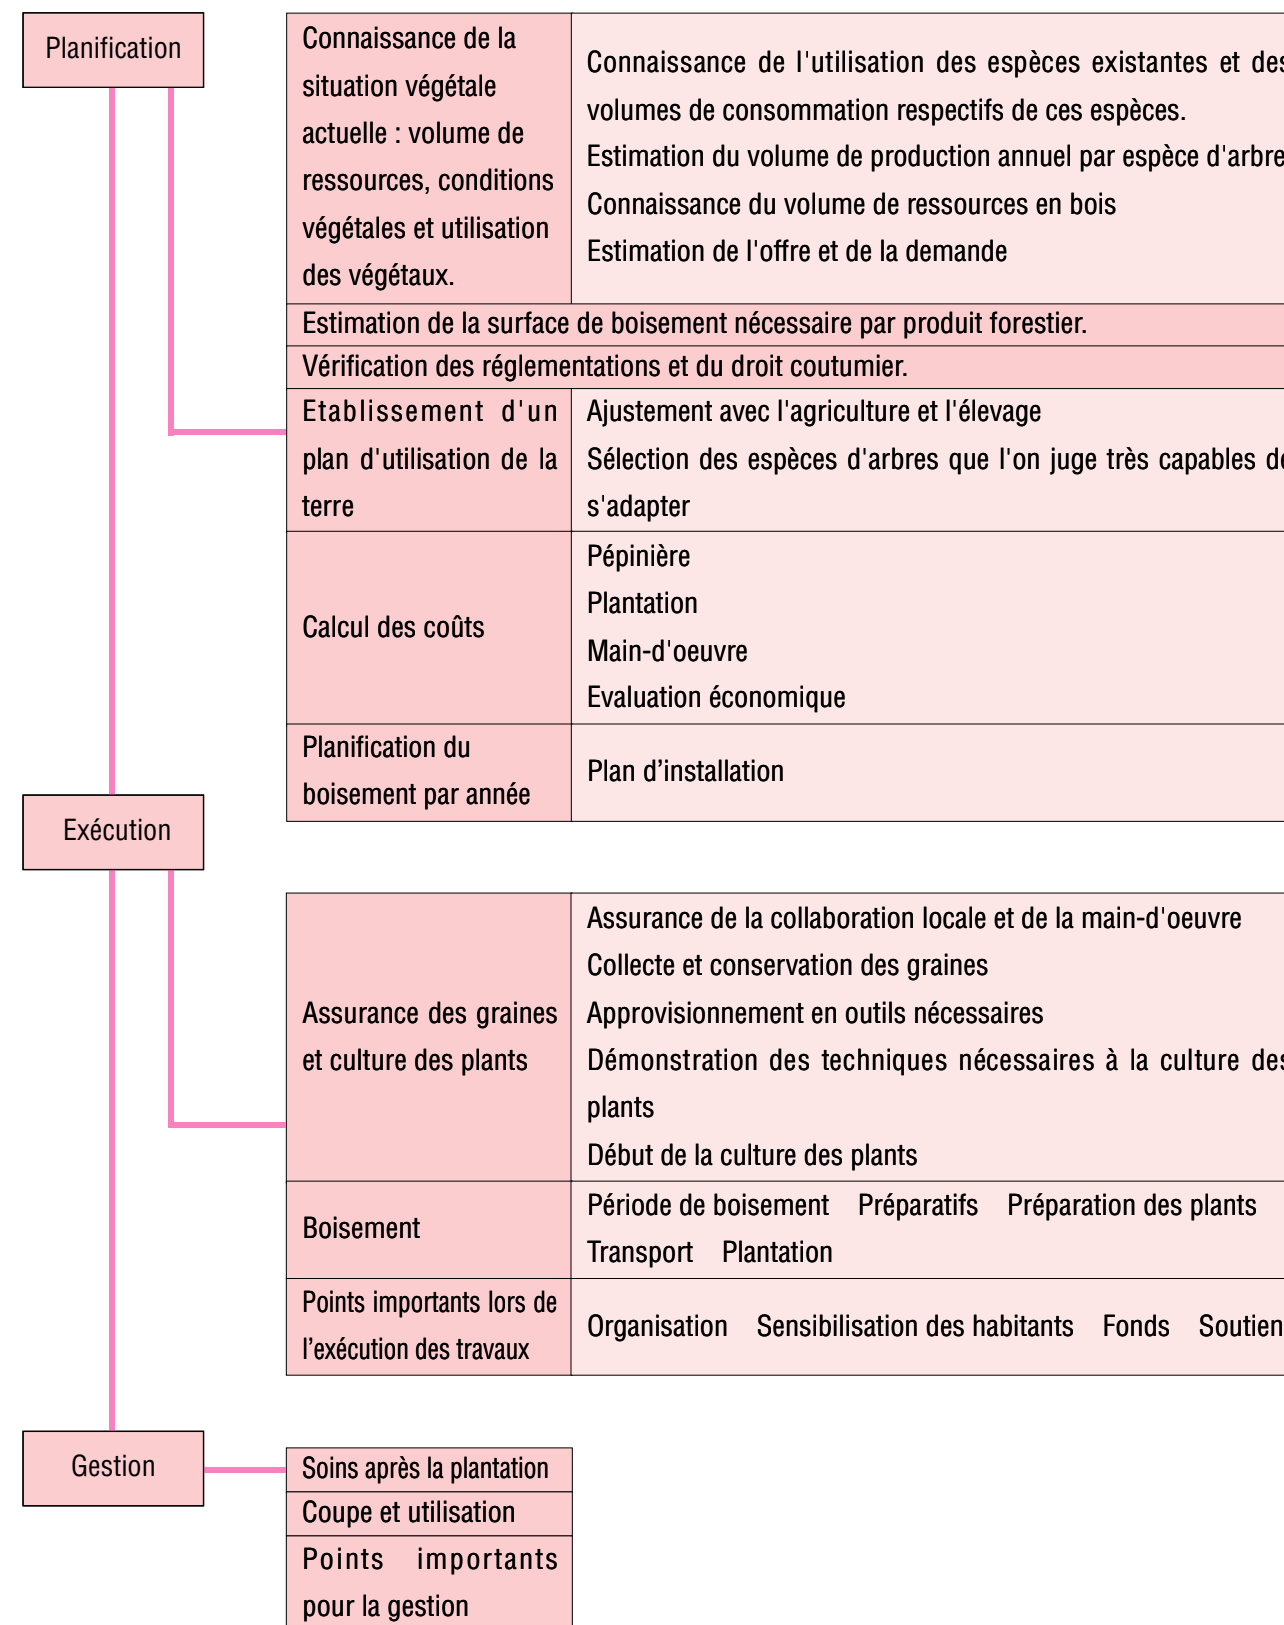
Planification

| Connaissance de la situation végétale actuelle : volume de ressources, conditions végétales et utilisation des végétaux. | Connaissance de l'utilisation des espèces existantes et des volumes de consommation respectifs de ces espèces. Estimation du volume de production annuel par espèce d'arbre Connaissance du volume de ressources en bois Estimation de l'offre et de la demande |
|---|---|
| Estimation de la surface de boisement nécessaire par produit forestier. | |
| Vérification des réglementations et du droit coutumier. | |
| Etablissement d'un plan d'utilisation de la terre | Ajustement avec l'agriculture et l'élevage Sélection des espèces d'arbres que l'on juge très capables de s'adapter |
| Calcul des coûts | Pépinière Plantation Main-d'oeuvre Evaluation économique |
| Planification du boisement par année | Plan d'installation |

Exécution

| Assurance des graines et culture des plants | Assurance de la collaboration locale et de la main-d'oeuvre Collecte et conservation des graines Approvisionnement en outils nécessaires Démonstration des techniques nécessaires à la culture des plants Début de la culture des plants |
|---|---|
| Boisement | Période de boisement Préparatifs Préparation des plants Transport Plantation |
| Points importants lors de l'exécution des travaux | Organisation Sensibilisation des habitants Fonds Soutien |

Gestion

| Soins après la plantation |
|---|
| Coupe et utilisation |
| Points importants pour la gestion |